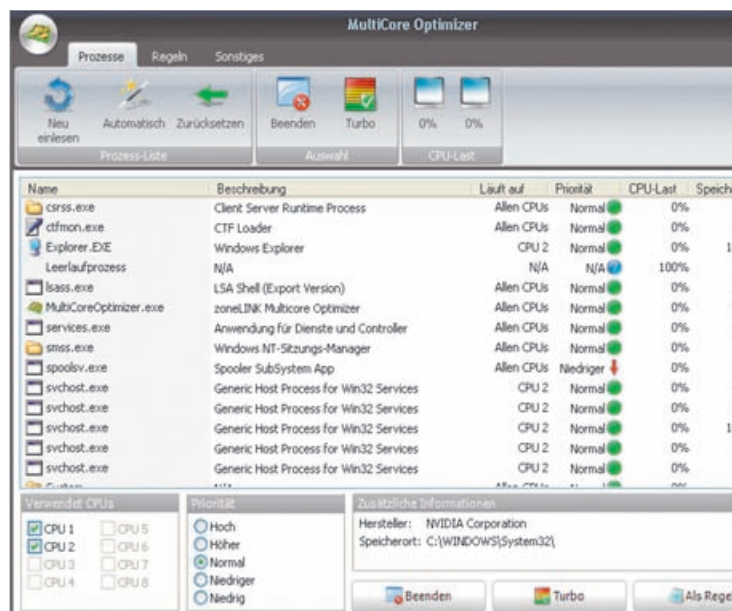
MultiCore Optimizer

Prozesse Regeln Sonstiges

Neu einlesen Automatisch Zurücksetzen Beenden Turbo 0% 0%

Prozess-Liste Auswahl CPU-Last

| Name | Beschreibung | Läuft auf | Priorität | CPU-Last | Speich |
|---|---|---|---|---|---|
| csrss.exe | Client Server Runtime Process | Allen CPUs | Normal | 0% | |
| ctfmon.exe | CTF Loader | Allen CPUs | Normal | 0% | |
| Explorer.EXE | Windows Explorer | CPU 2 | Normal | 0% | 1 |
| Leerlaufprozess | N/A | N/A | N/A | 100% | |
| lsass.exe | LSA Shell (Export Version) | Allen CPUs | Normal | 0% | |
| MultiCoreOptimizer.exe | zoneLINK Multicore Optimizer | Allen CPUs | Normal | 0% | |
| services.exe | Anwendung für Dienste und Controller | Allen CPUs | Normal | 0% | |
| smss.exe | Windows NT-Sitzungs-Manager | Allen CPUs | Normal | 0% | |
| spoolsv.exe | Spooler SubSystem App | Allen CPUs | Niedriger | 0% | |
| svchost.exe | Generic Host Process for Win32 Services | CPU 2 | Normal | 0% | |
| svchost.exe | Generic Host Process for Win32 Services | CPU 2 | Normal | 0% | |
| svchost.exe | Generic Host Process for Win32 Services | CPU 2 | Normal | 0% | 1 |
| svchost.exe | Generic Host Process for Win32 Services | CPU 2 | Normal | 0% | |
| svchost.exe | Generic Host Process for Win32 Services | CPU 2 | Normal | 0% | |

Verwendet CPUs
CPU 1 CPU 5
CPU 2 CPU 6
CPU 3 CPU 7
CPU 4 CPU 8

Priorität
Hoch
Höher
Normal
Niedriger
Niedrig

Zusätzliche Informationen
Hersteller: NVIDIA Corporation
Speicherort: C:\WINDOWS\System32\

Beenden Turbo Als Rege